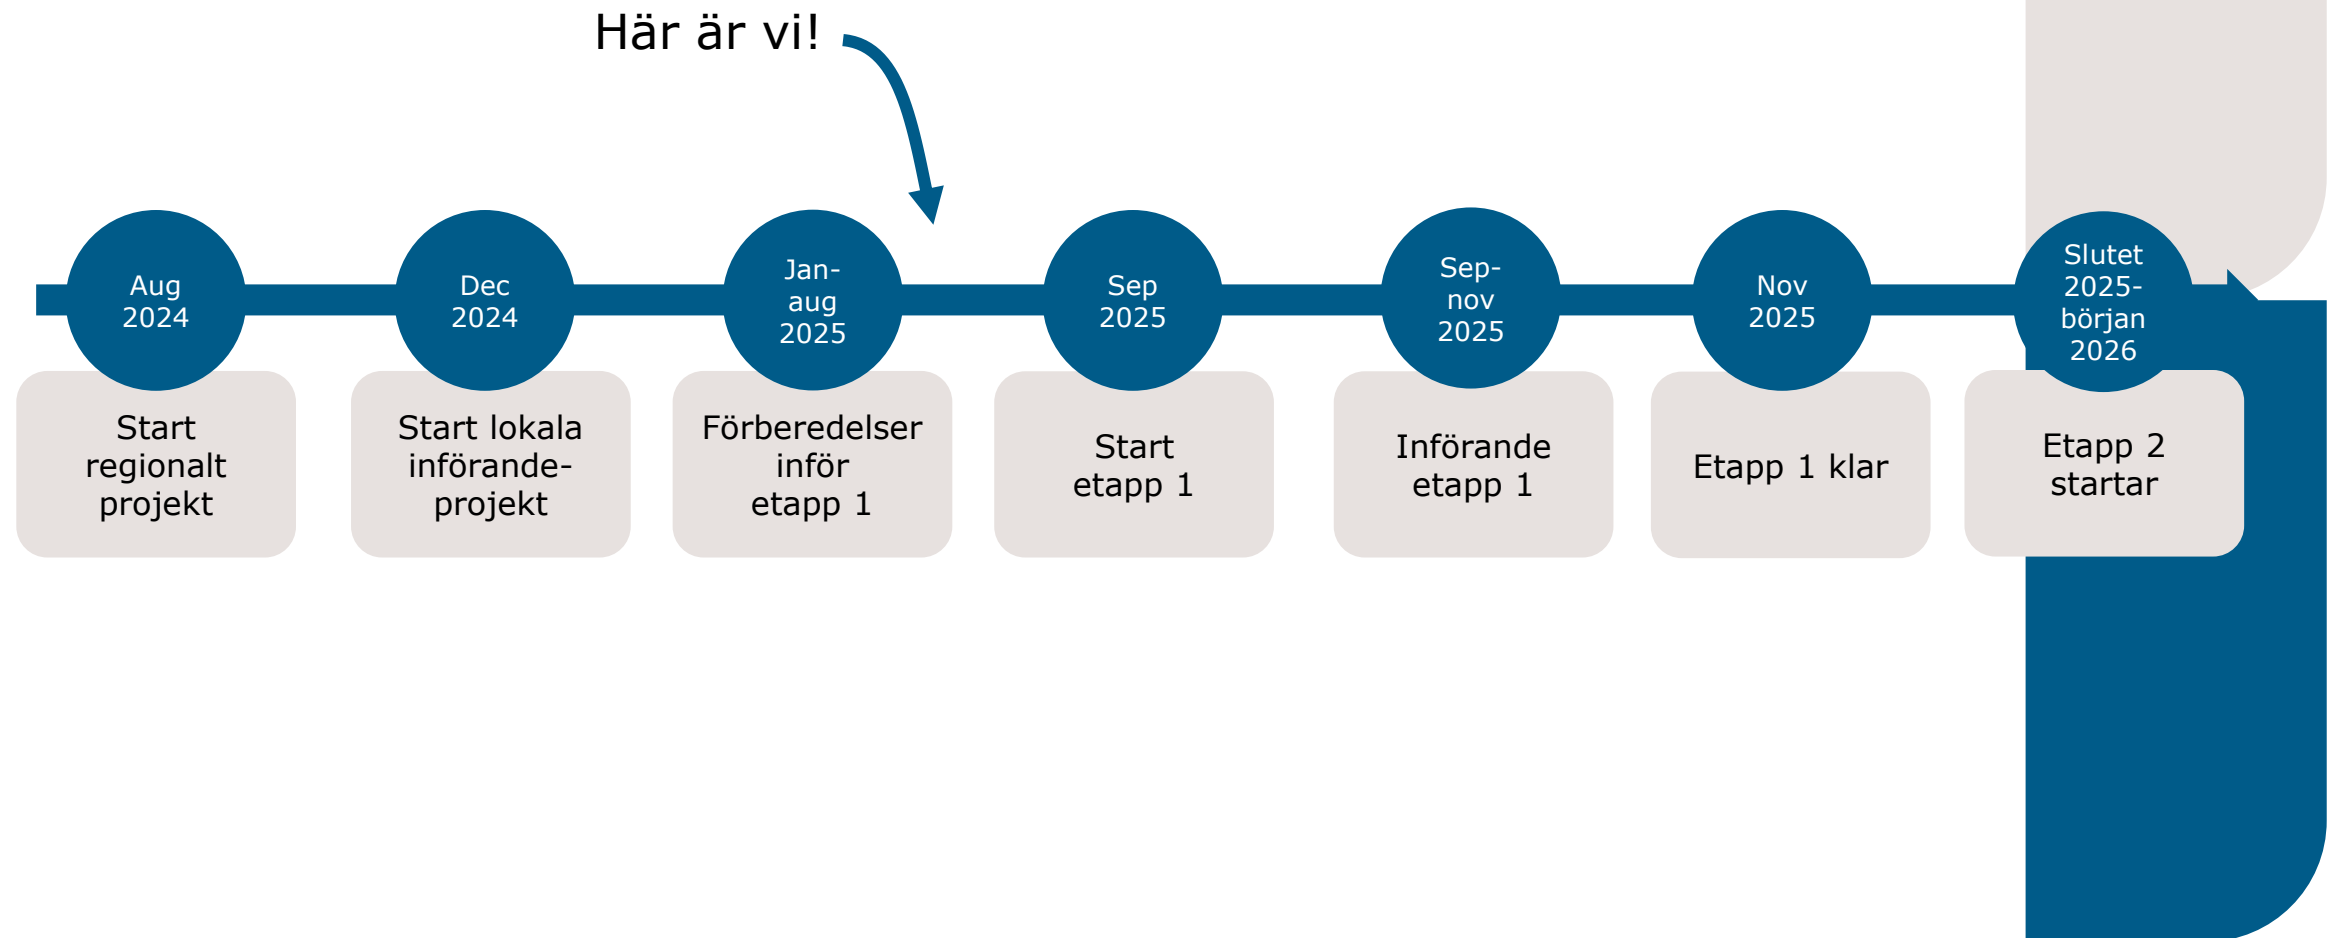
Här är vi!

Aug 2024

Start regionalt projekt

Dec 2024

Start lokala införande-projekt

Jan-aug 2025

Förberedelser inför etapp 1

Sep 2025

Start etapp 1

Sep-nov 2025

Införande etapp 1

Nov 2025

Etapp 1 klar

Slutet 2025-början 2026

Etapp 2 startar